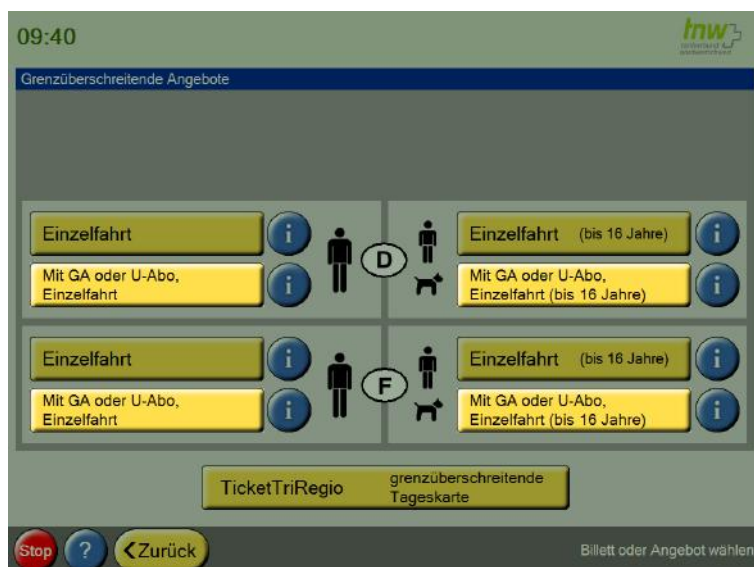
09:40

tnw

Grenzüberschreitende Angebote

Einzelfahrt
i

Mit GA oder U-Abo, Einzelfahrt
i

D

Einzelfahrt (bis 16 Jahre)
i

Mit GA oder U-Abo, Einzelfahrt (bis 16 Jahre)
i

Einzelfahrt
i

Mit GA oder U-Abo, Einzelfahrt
i

F

Einzelfahrt (bis 16 Jahre)
i

Mit GA oder U-Abo, Einzelfahrt (bis 16 Jahre)
i

TicketTriRegio grenzüberschreitende Tageskarte

Stop ? Zurück

Billett oder Angebot wählen